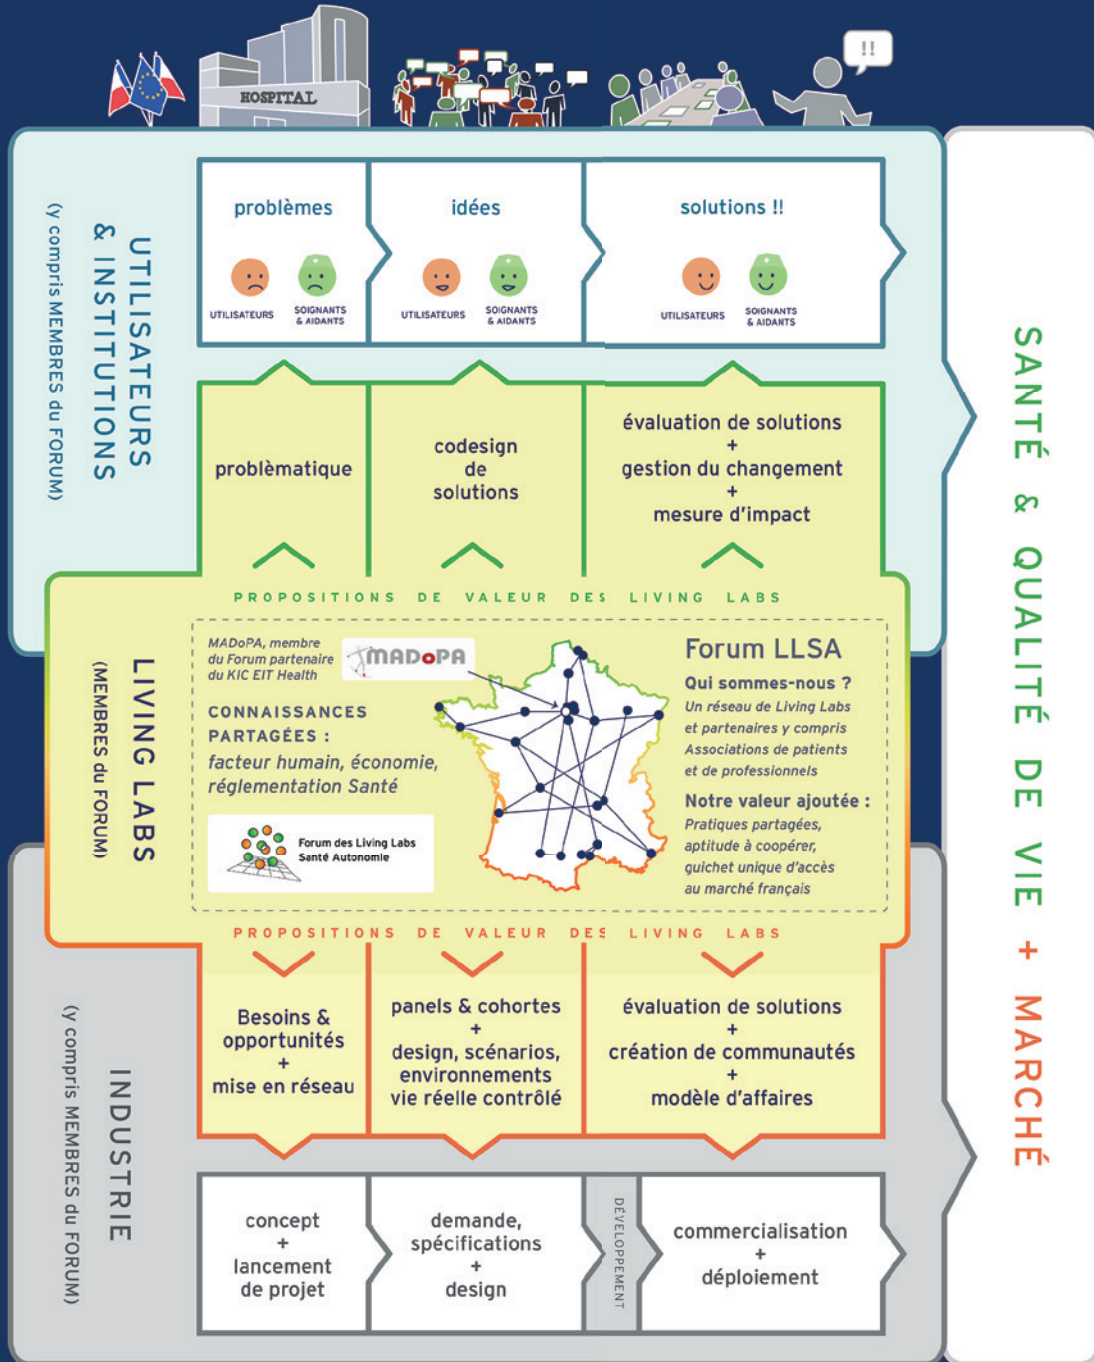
HOSPITAL

UTILISATEURS & INSTITUTIONS
(y compris MEMBRES du FORUM)

problèmes
UTILISATEURS
SOIGNANTS & AIDANTS

idées
UTILISATEURS
SOIGNANTS & AIDANTS

solutions !!
UTILISATEURS
SOIGNANTS & AIDANTS

problèmatique

codesign de solutions

évaluation de solutions + gestion du changement + mesure d'impact

PROPOSITIONS DE VALEUR DES LIVING LABS

LIVING LABS
(MEMBRES du FORUM)

MADoPA, membre du Forum partenaire du KIC EIT Health

MADoPA

CONNAISSANCES PARTAGÉES :
facteur humain, économie, réglementation Santé

Forum des Living Labs Santé Autonomie

Forum LLSA
Qui sommes-nous ?
Un réseau de Living Labs et partenaires y compris Associations de patients et de professionnels

Notre valeur ajoutée :
Pratiques partagées, aptitude à coopérer, guichet unique d'accès au marché français

PROPOSITIONS DE VALEUR DES LIVING LABS

Besoins & opportunités + mise en réseau

panels & cohortes + design, scénarios, environnements vie réelle contrôlé

évaluation de solutions + création de communautés + modèle d'affaires

INDUSTRIE
(y compris MEMBRES du FORUM)

concept + lancement de projet

demande, spécifications + design

DÉVELOPPEMENT

commercialisation + déploiement

SANTÉ & QUALITÉ DE VIE + MARCHÉ